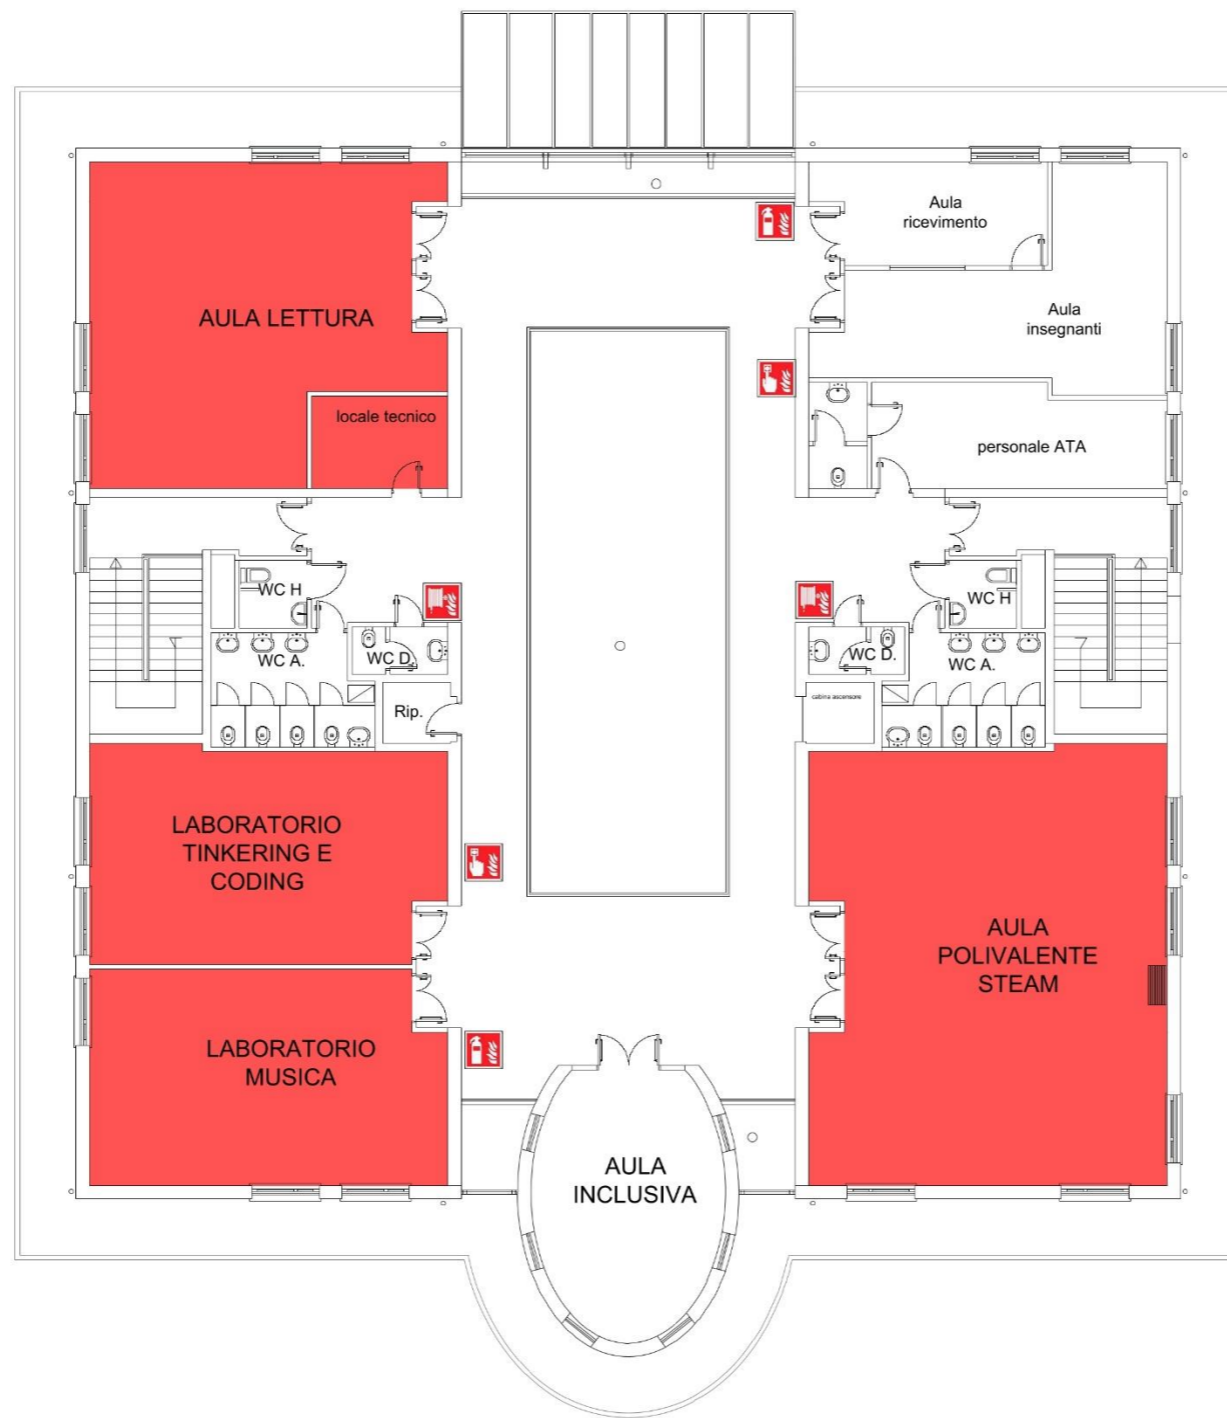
Aula ricevimento

AULA LETTURA

Aula insegnanti

locale tecnico

personale ATA

WC H

WC H

WC A.

WC D.

WC D.

WC A.

Rip.

cabina ascensore

LABORATORIO TINKERING E CODING

AULA POLIVALENTE STEAM

LABORATORIO MUSICA

AULA INCLUSIVA